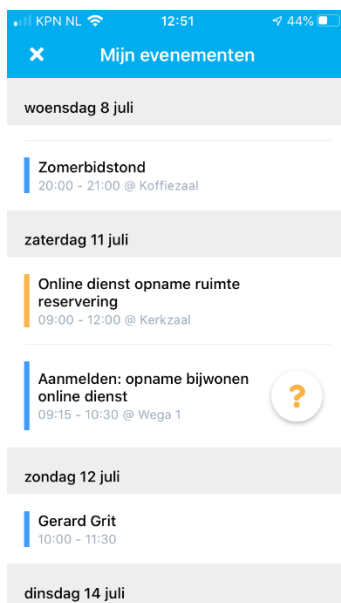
KPN NL 12:51 44%

Mijn evenementen

woensdag 8 juli

Zomerbidstond
20:00 - 21:00 @ Koffiezaal

zaterdag 11 juli

Online dienst opname ruimte reservering
09:00 - 12:00 @ Kerkzaal

Aanmelden: opname bijwonen online dienst
09:15 - 10:30 @ Wega 1

?

zondag 12 juli

Gerard Grit
10:00 - 11:30

dinsdag 14 juli